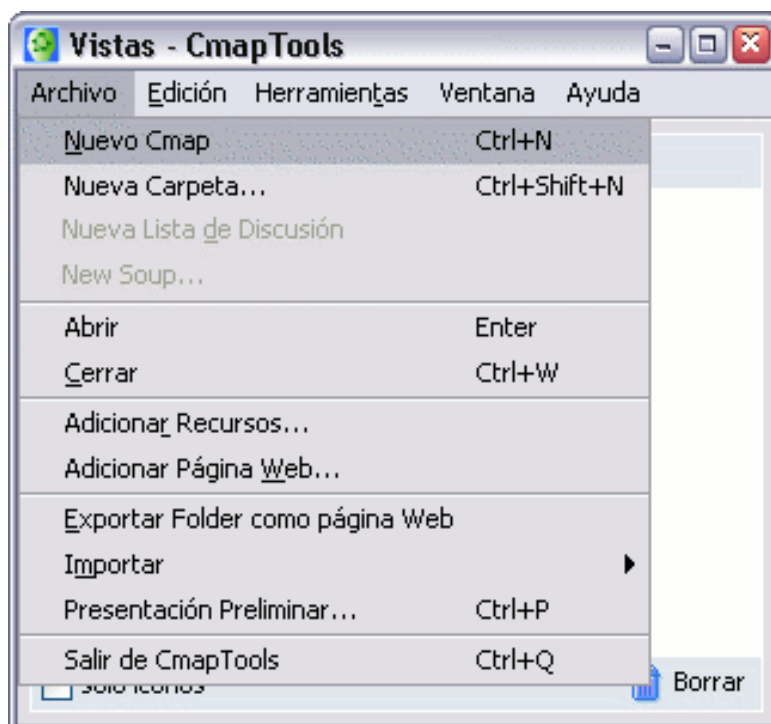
Vistas - CmapTools

Archivo Edición Herramientas Ventana Ayuda

Nuevo Cmap Ctrl+N
Nueva Carpeta... Ctrl+Shift+N
Nueva Lista de Discusión
New Soup...
Abrir Enter
Cerrar Ctrl+W
Adicionar Recursos...
Adicionar Página Web...
Exportar Folder como página Web
Importar
Presentación Preliminar... Ctrl+P
Salir de CmapTools Ctrl+Q

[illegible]

Borrar